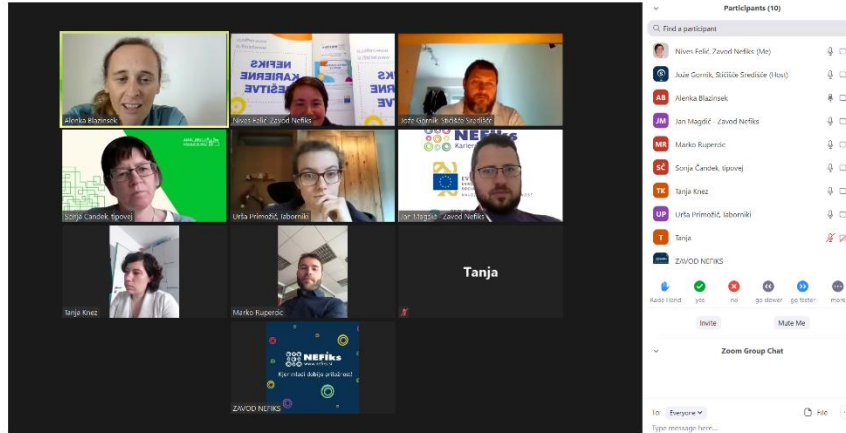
Alenka Blazinsek

NEFIKS KARIERNE REŠITVE

Nives Felić, Zavod Nefiks

Jože Gornik, Študijsko Središče

Sonja Čandek, šipovej

Urša Primožič, laborniki

NEFIKS

Jan Magdić - Zavod Nefiks

Tanja Knez

Marko Kuperoic

Tanja

NEFIKS

Kjer mladi dobijo priložnost

ZAVOD NEFIKS

Participants (10)

Find a participant

Nives Felić, Zavod Nefiks (Me)

Jože Gornik, Študijsko Središče (Host)

AB Alenka Blazinsek

JM Jan Magdić - Zavod Nefiks

MR Marko Kuperoic

SČ Sonja Čandek, šipovej

TK Tanja Knez

UP Urša Primožič, laborniki

T Tanja

ZAVOD NEFIKS

Raise Hand yes no go slower go faster more

Invite Mute Me

Zoom Group Chat

To: Everyone File

Type message here...